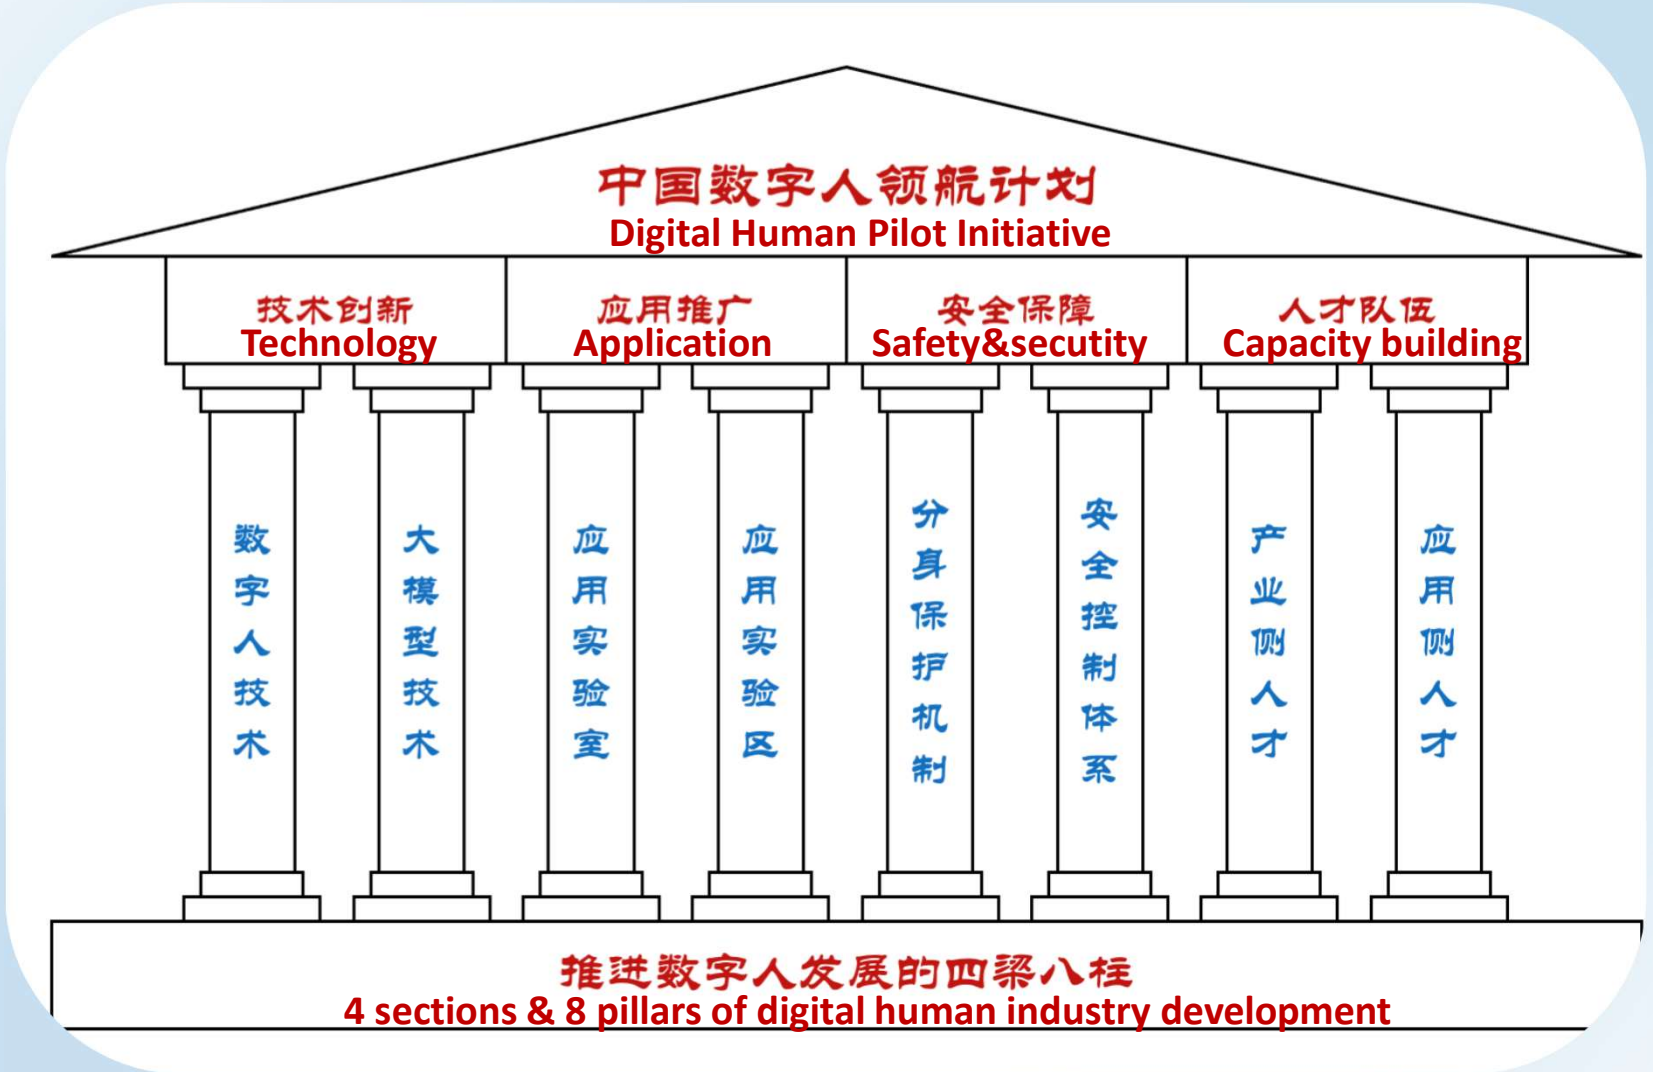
中国数字人领航计划
Digital Human Pilot Initiative

技术创新
Technology

应用推广
Application

安全保障
Safety&secutity

人才队伍
Capacity building

数字人技术

大模型技术

应用实验室

应用实验区

分身保护机制

安全控制体系

产业侧人才

应用侧人才

推进数字人发展的四梁八柱
4 sections & 8 pillars of digital human industry development